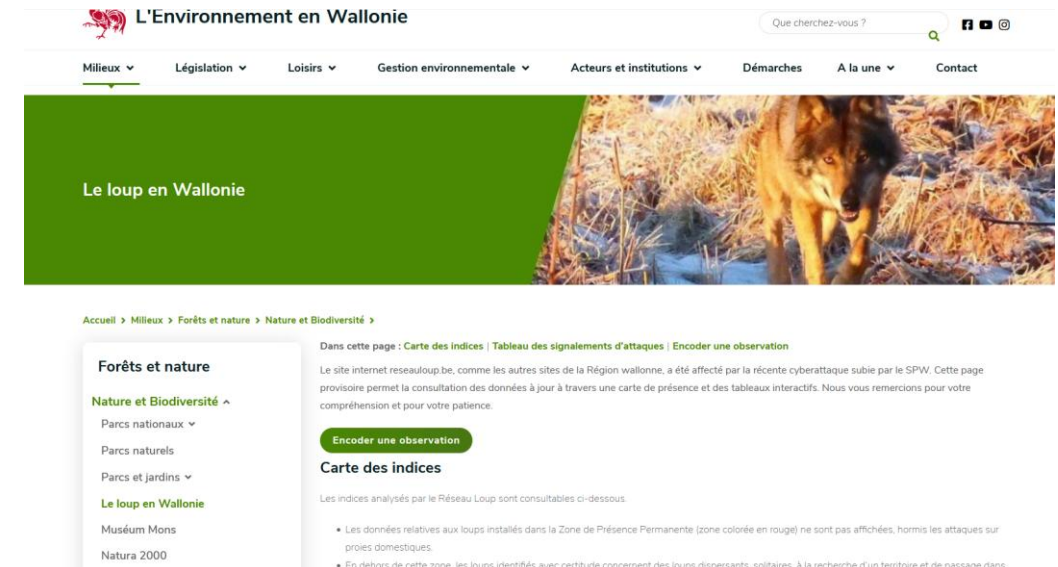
L'Environnement en Wallonie

Que cherchez-vous ?

Milieux ⌄ Législation ⌄ Loisirs ⌄ Gestion environnementale ⌄ Acteurs et institutions ⌄ Démarches A la une ⌄ Contact

Le loup en Wallonie

Accueil > Milieux > Forêts et nature > Nature et Biodiversité >

Forêts et nature

Nature et Biodiversité ^

Parcs nationaux ⌄

Parcs naturels

Parcs et jardins ⌄

Le loup en Wallonie

Muséum Mons

Natura 2000

Dans cette page : Carte des indices | Tableau des signalements d'attaques | Encoder une observation

Le site internet reseauloup.be, comme les autres sites de la Région wallonne, a été affecté par la récente cyberattaque subie par le SPW. Cette page provisoire permet la consultation des données à jour à travers une carte de présence et des tableaux interactifs. Nous vous remercions pour votre compréhension et pour votre patience.

Encoder une observation

Carte des indices

Les indices analysés par le Réseau Loup sont consultables ci-dessous.

• Les données relatives aux loups installés dans la Zone de Présence Permanente (zone colorée en rouge) ne sont pas affichées, hormis les attaques sur proies domestiques.

• En dehors de cette zone, les loups identifiés avec certitude concernent des loups dispersants, solitaires, à la recherche d'un territoire et de passage dans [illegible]